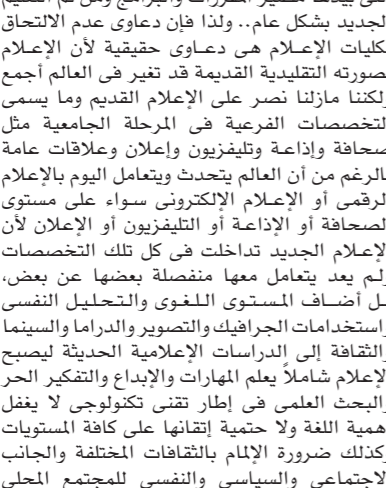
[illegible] تطوير المقررات والبرامج ولم تعد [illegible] الجديد بشكل عام.. ولذا فإن دعاوى عدم الالتحاق كليات الإعلام هى دعاوى حقيقية لأن الإعلام صورته التقليدية القديمة قد تغير فى العالم أجمع لكننا مازلنا نصر على الإعلام القديم وما يسمى لتخصصات الفرعية فى المرحلة الجامعية مثل صحافة وإذاعة وتليفزيون وإعلان وعلاقات عامة الرغم من أن العالم يتحدث ويتعامل اليوم بالإعلام لرقمى أو الإعلام الإلكترونى سواء على مستوى لصحافة أو الإذاعة أو التليفزيون أو الإعلان لأن الإعلام الجديد تداخلت فى كل تلك التخصصات لم يعد يتعامل معها منفصلة بعضها عن بعض، ل أضاف المستوى اللغوى والتحليل النفسى استخدامات الجرافيك والتصوير والدراما والسينما الثقافة إلى الدراسات الإعلامية الحديثة ليصبح لإعلام شاملاً يعلم المهارات والإبداع والتفكير الحر البحث العلمى فى إطار تقنى تكنولوجى لا يغفل همية اللغة ولا حتمية إتقانها على كافة المستويات كذلك ضرورة الإلمام بالثقافات المختلفة والجانب لاجتماعى والسياسى والنفسى للمجتمع المحلى